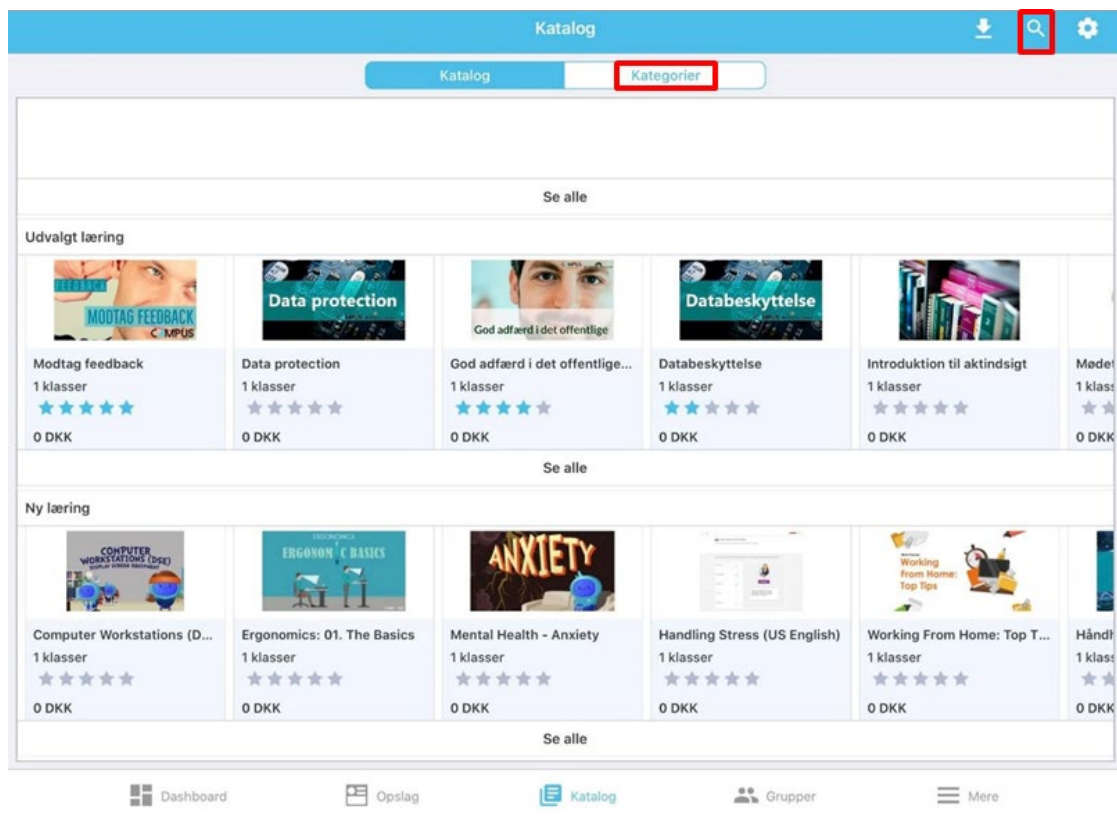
Katalog

Katalog | Kategorier

Se alle

Udvalgt læring

FEEDBACK
MODTAG FEEDBACK
CAMPUS

Modtag feedback
1 klasser
0 DKK

Data protection

Data protection
1 klasser
0 DKK

God adfærd i det offentlige

God adfærd i det offentlige...
1 klasser
0 DKK

Databeskyttelse

Databeskyttelse
1 klasser
0 DKK

Introduktion til aktindsigt
1 klasser
0 DKK

Mødet
1 klass
0 DKK

Se alle

Ny læring

COMPUTER WORKSTATIONS (DSE)
DISPLAY SCREEN EQUIPMENT

Computer Workstations (D...
1 klasser
0 DKK

ERGONOMICS
ERGONOMIC BASICS

Ergonomics: 01. The Basics
1 klasser
0 DKK

ANXIETY

Mental Health - Anxiety
1 klasser
0 DKK

Handling Stress (US English)
1 klasser
0 DKK

Working From Home: Top Tips

Working From Home: Top T...
1 klasser
0 DKK

Håndt
1 klass
0 DKK

Se alle

Dashboard Opslag Katalog Grupper Mere